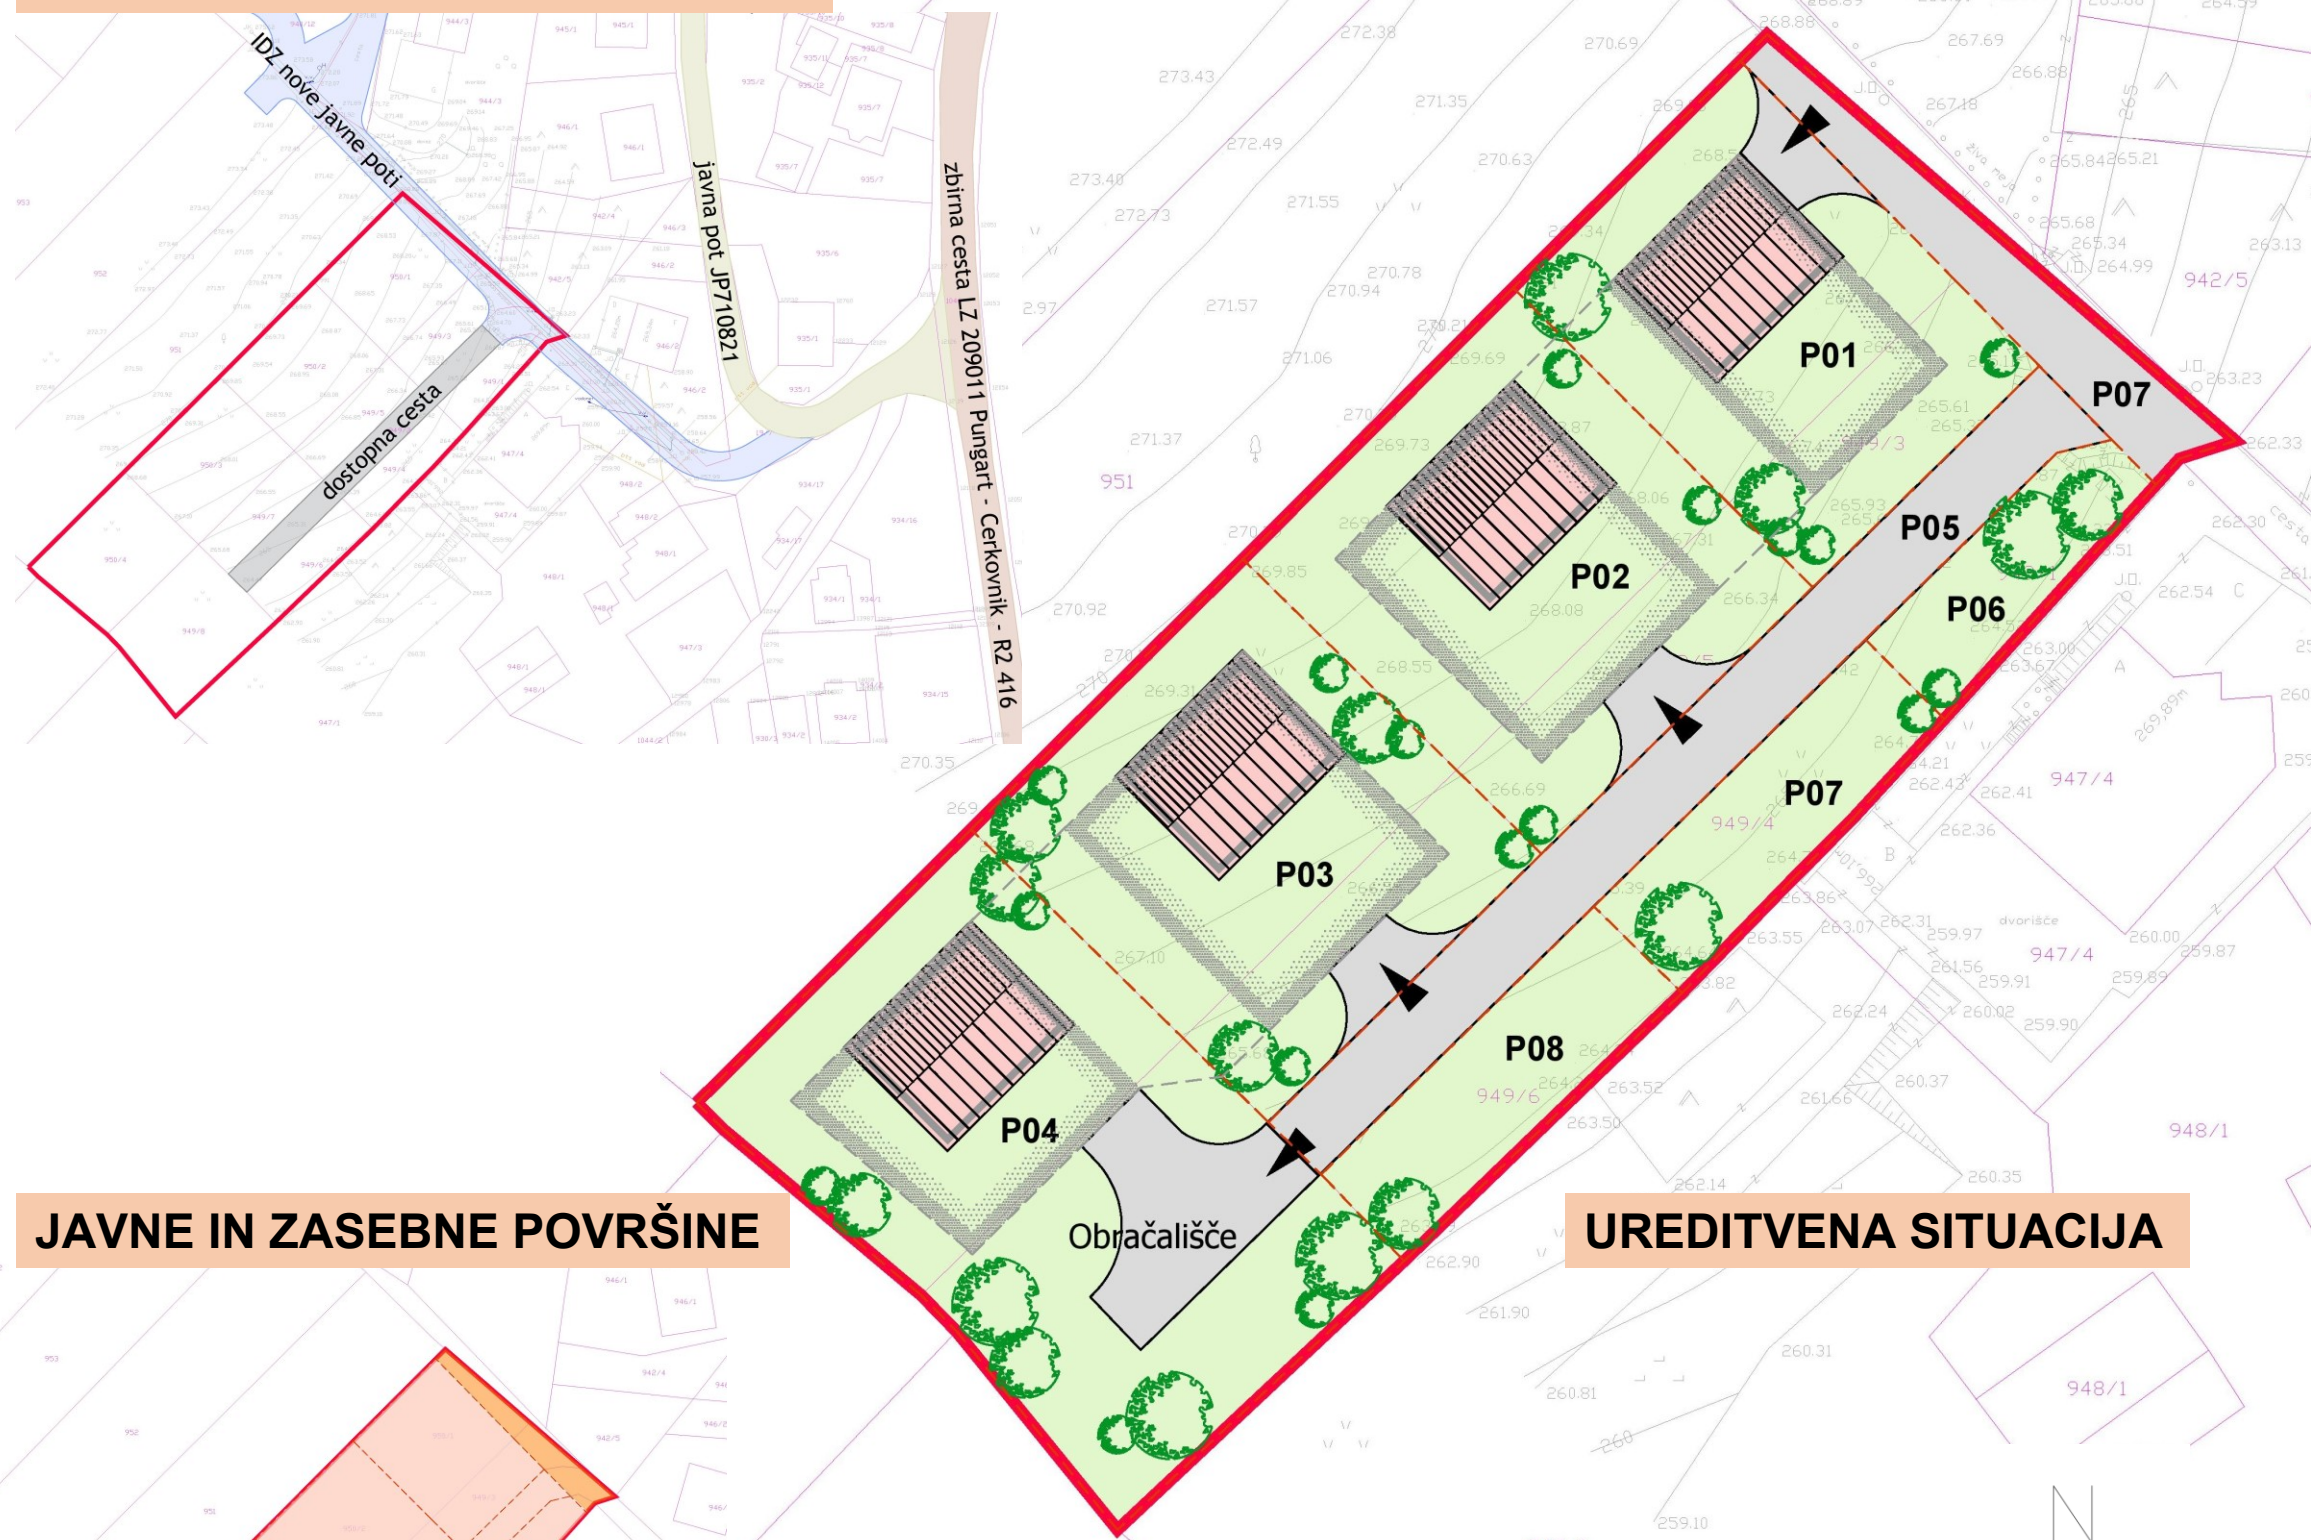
IDZ nove javne poti

javna pot JP710821

zbirna cesta LZ 209011 Pungart - Cerkovnik - R2 416

dostopna cesta

P01

P02

P03

P04

P05

P06

P07

P07

P08

Obračališče

JAVNE IN ZASEBNE POVRŠINE

UREDITVENA SITUACIJA

951

949/4

949/6

947/4

947/4

948/1

948/1

942/5

dvorišče